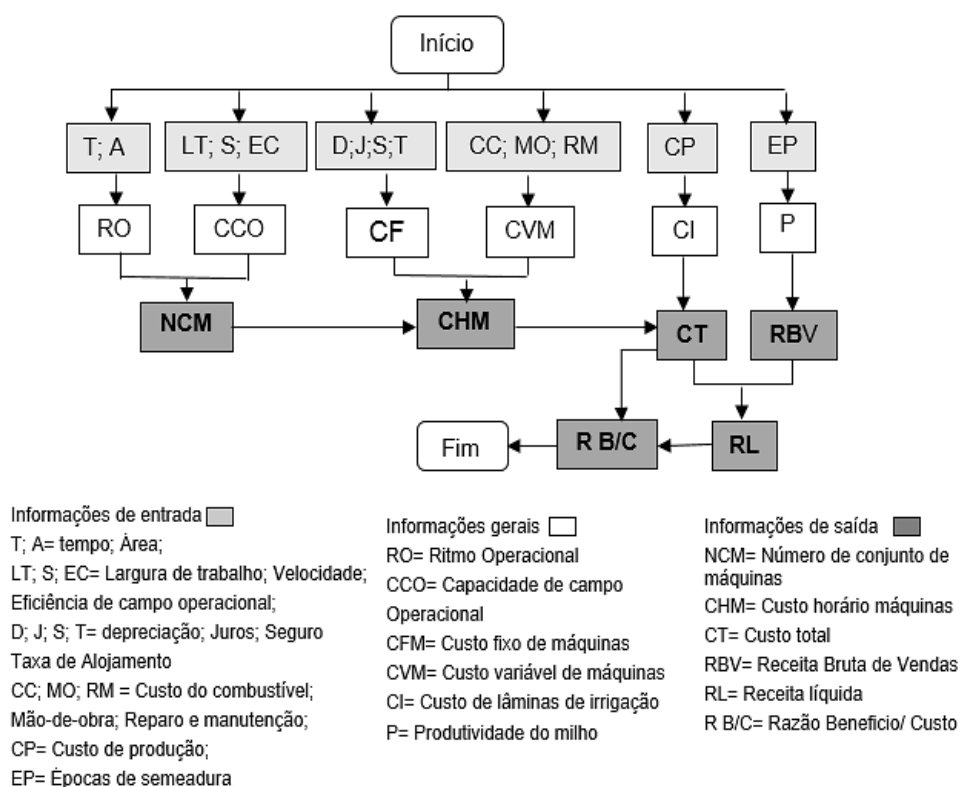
Início

T; A

LT; S; EC

D;J;S;T

CC; MO; RM

CP

EP

RO

CCO

CF

CVM

CI

P

NCM

CHM

CT

RBV

Fim

R B/C

RL

Informações de entrada
T; A= tempo; Àrea;
LT; S; EC= Largura de trabalho; Velocidade; Eficiência de campo operacional;
D; J; S; T= depreciação; Juros; Seguro Taxa de Alojamento
CC; MO; RM = Custo do combustível; Mão-de-obra; Reparo e manutenção;
CP= Custo de produção;
EP= Épocas de semeadura

Informações gerais
RO= Ritmo Operacional
CCO= Capacidade de campo Operacional
CFM= Custo fixo de máquinas
CVM= Custo variável de máquinas
CI= Custo de lâminas de irrigação
P= Produtividade do milho

Informações de saída
NCM= Número de conjunto de máquinas
CHM= Custo horário máquinas
CT= Custo total
RBV= Receita Bruta de Vendas
RL= Receita líquida
R B/C= Razão Beneficio/ Custo